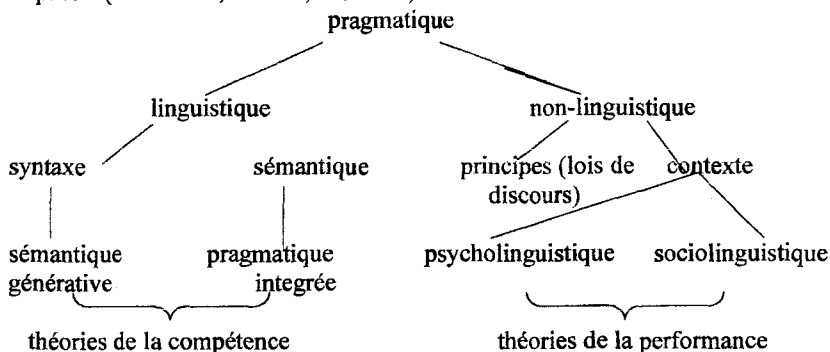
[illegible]

pragmatique

linguistique

non-linguistique

syntaxe

sémantique

principes (lois de discours)

contexte

sémantique générative

pragmatique integrée

psycholinguistique

sociolinguistique

théories de la compétence

théories de la performance